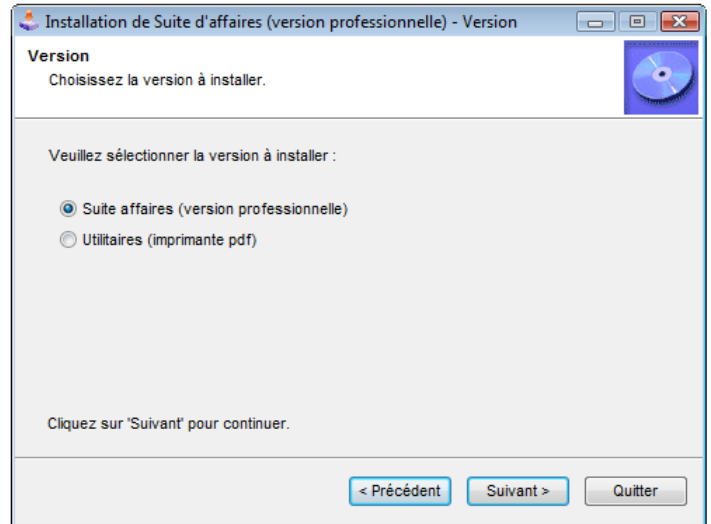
Installation de Suite d'affaires (version professionnelle) - Version

Version
Choisissez la version à installer.

Veuillez sélectionner la version à installer :

Suite affaires (version professionnelle)
Utilitaires (imprimante pdf)

Cliquez sur 'Suivant' pour continuer.

< Précédent
Suivant >
Quitter